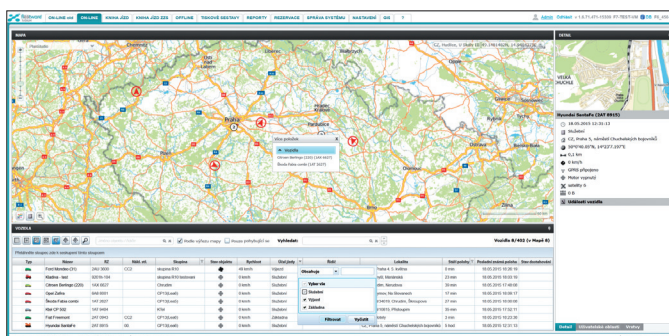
ON-LINE old | ON-LINE | KNIHA JÍZD | KNIHA JÍZD 2ZS | OFFLINE | TISKOVÉ SESTAVY | REPORTY | REZERVACE | SPRÁVA SYSTÉMU | NASTAVENÍ | GIS | ?

Admin Odhlásit v.1.0.71-411-15056 PT-TEST-VM

MAPA

Plzeň

Praha

Vice položek
Vozidla
Citroen Berlingo (220) (1AK 8437)
Škoda Fabia combi (1AT 3637)

DETAIL

Hyundai Santa Fe (1AT 8915)
18.05.2015 12:31:11
Služební
CZ, Praha 5, náměstí Churchillových bojovníků
50°4'40.35"N, 14°27'7.237"E
0,1 km
0 km/h
GPRS připojeno
Motor vypnutý
Alfalty 0
0.0
Události vozidla

VOZIDLA

Vozidla: 8/402 (+ Mapa: 8)

Vyhledat:

Přetáhněte sloupec zde k seskupení tímto sloupcem

| Typ | Název | RZ | Nákl. stř. | Skupina | Stav objektu | Rychlost | Účel jízdy | Řidič | Lokalita | Stáří polohy | Poslední známá poloha | Stav akcelerometru |
|---|---|---|---|---|---|---|---|---|---|---|---|---|
| | Ford Mondeo (31) | 2AD 3600 | CC3 | skupina R10 | | 48 km/h | Služební | | CZ, Praha 4, Libušina | 0 min | 18.05.2015 10:38:18 | |
| | Kladino - test | 5ZC6 156 | | skupina R10 testování | | 0 km/h | Služební | | CZ, Kladno | 0 min | 18.05.2015 12:38:18 | |
| | Citroen Berlingo (220) | 1AK 8437 | | Chrudim | | 0 km/h | Služební | | Vybrat vše | 30 min | 18.05.2015 17:48:58 | |
| | Opel Zafira | 6AB 8961 | | CP1 32(auto) | | 0 km/h | Služební | | | 0 min | 18.05.2015 15:08:17 | |
| | Škoda Fabia combi | 1AT 3637 | | CP1 32(auto) | | 0 km/h | Služební | | Chrudim, Škroupova | 21 min | 18.05.2015 15:31:00 | |
| | Kfet CP 502 | 1AT 9494 | | K194 | | 0 km/h | Služební | | | 0 min | 18.05.2015 17:52:11 | |
| | Fiat Freemont | 2AT 0843 | CC2 | CP1 32(auto) | | 0 km/h | Služební | | | 0 min | 18.05.2015 15:23:38 | |
| | Hyundai Santa Fe | 2AT 8915 | | CP1 32(auto) | | 0 km/h | Služební | | CZ, Praha 5, náměstí Churchillových bojovníků | 0 min | 18.05.2015 12:31:11 | |

Obsahuje
Vybrat vše
Služební
Výjezd
Zakázka
Filtrovat
Vyčistit

Detail | Uživatelské události | Vrstvy